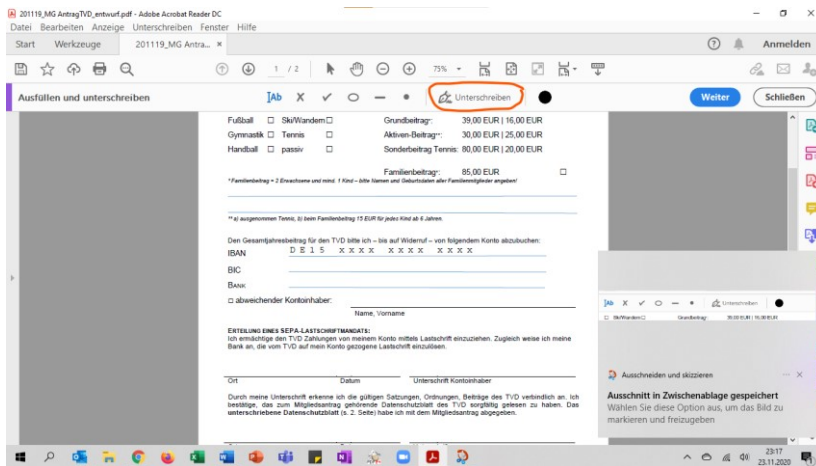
201119_MG AntragTVD_entwurf.pdf - Adobe Acrobat Reader DC
Datei Bearbeiten Anzeige Unterschreiben Fenster Hilfe
Start Werkzeuge 201119_MG Antra... ×
? Anmelden
1 / 2 75%
Ausfüllen und unterschreiben
Unterschreiben
Weiter Schließen

Fußball ☐ Ski/Wandern ☐ Grundbeitrag: 39,00 EUR | 16,00 EUR
Gymnastik ☐ Tennis ☐ Aktiven-Beitrag**: 30,00 EUR | 25,00 EUR
Handball ☐ passiv ☐ Sonderbeitrag Tennis: 80,00 EUR | 20,00 EUR

Familienbeitrag*: 85,00 EUR ☐

* Familienbeitrag = 2 Erwachsene und mind. 1 Kind – bitte Namen und Geburtsdaten aller Familienmitglieder angeben!

** a) ausgenommen Tennis, b) beim Familienbeitrag 15 EUR für jedes Kind ab 6 Jahren.

Den Gesamtjahresbeitrag für den TVD bitte ich – bis auf Widerruf – von folgendem Konto abzubuchen:
IBAN DE15 xxxx xxxx xxxx
BIC
Bank
☐ abweichender Kontoinhaber:
Name, Vorname

Erteilung eines SEPA-Lastschriftmandats:
Ich ermächtige den TVD Zahlungen von meinem Konto mittels Lastschrift einzuziehen. Zugleich weise ich meine Bank an, die vom TVD auf mein Konto gezogene Lastschrift einzulösen.

Ort Datum Unterschrift Kontoinhaber

Durch meine Unterschrift erkenne ich die gültigen Satzungen, Ordnungen, Beiträge des TVD verbindlich an. Ich bestätige, das zum Mitgliedsantrag gehörende Datenschutzblatt des TVD sorgfältig gelesen zu haben. Das unterschriebene Datenschutzblatt (s. 2. Seite) habe ich mit dem Mitgliedsantrag abgegeben.

Unterschreiben
Ski/Wandern ☐ Grundbeitrag 39,00 EUR | 16,00 EUR

Ausschneiden und skizzieren
Ausschnitt in Zwischenablage gespeichert
Wählen Sie diese Option aus, um das Bild zu markieren und freizugeben

23:17
23.11.2020